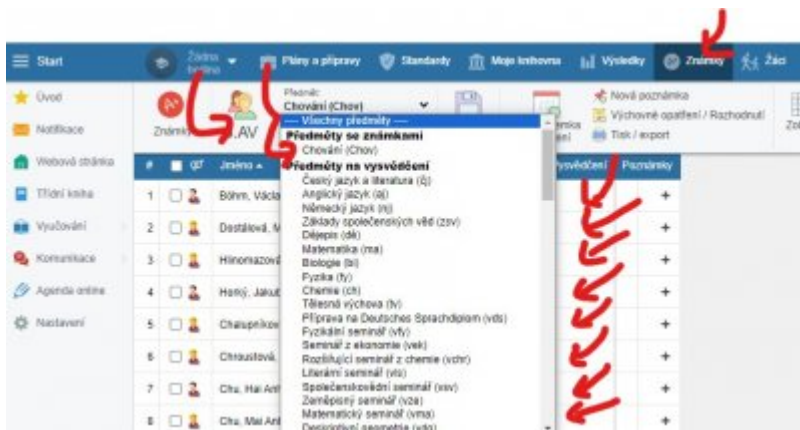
Start
Žádná třída
Plány a přípravy
Standardy
Moje knihovna
Výsledky
Známky
Žáci

Úvod
Notifikace
Webová stránka
Třídní kniha
Vyučování
Komunikace
Agenda online
Nastavení

Známk
Předmět:
Chování (Chov)
.AV
Nová poznámka
Výchovné opatření / Rozhodnutí
Tisk / export
Zó

— Všechny předměty —
Předměty se známkami
Chování (Chov)
Předměty na vysvědčení
Český jazyk a literatura (Čj)
Anglický jazyk (aj)
Německý jazyk (nj)
Základy společenských věd (zsv)
Dějepis (dě)
Matematika (ma)
Biologie (bi)
Fyzika (fy)
Chemie (ch)
Tělesná výchova (tv)
Příprava na Deutsches Sprachdiplom (vds)
Fyzikální seminář (vfy)
Seminář z ekonomie (vek)
Rozšiřující seminář z chemie (vchr)
Literární seminář (vls)
Společenskovědní seminář (vsv)
Zeměpisný seminář (vze)
Matematický seminář (vma)
Deskriptivní geometrie (vdg)

| # | | | Jméno | | Vysvědčení | Poznámky |
|---|---|---|---|---|---|---|
| 1 | | | Böhm, Václa | | | + |
| 2 | | | Dostálová, M | | | + |
| 3 | | | Hlinomazová | | | + |
| 4 | | | Horný, Jakub | | | + |
| 5 | | | Chalupníkov | | | + |
| 6 | | | Chroustová, | | | + |
| 7 | | | Chu, Hai Ant | | | + |
| 8 | | | Chu, Mai Ant | | | + |